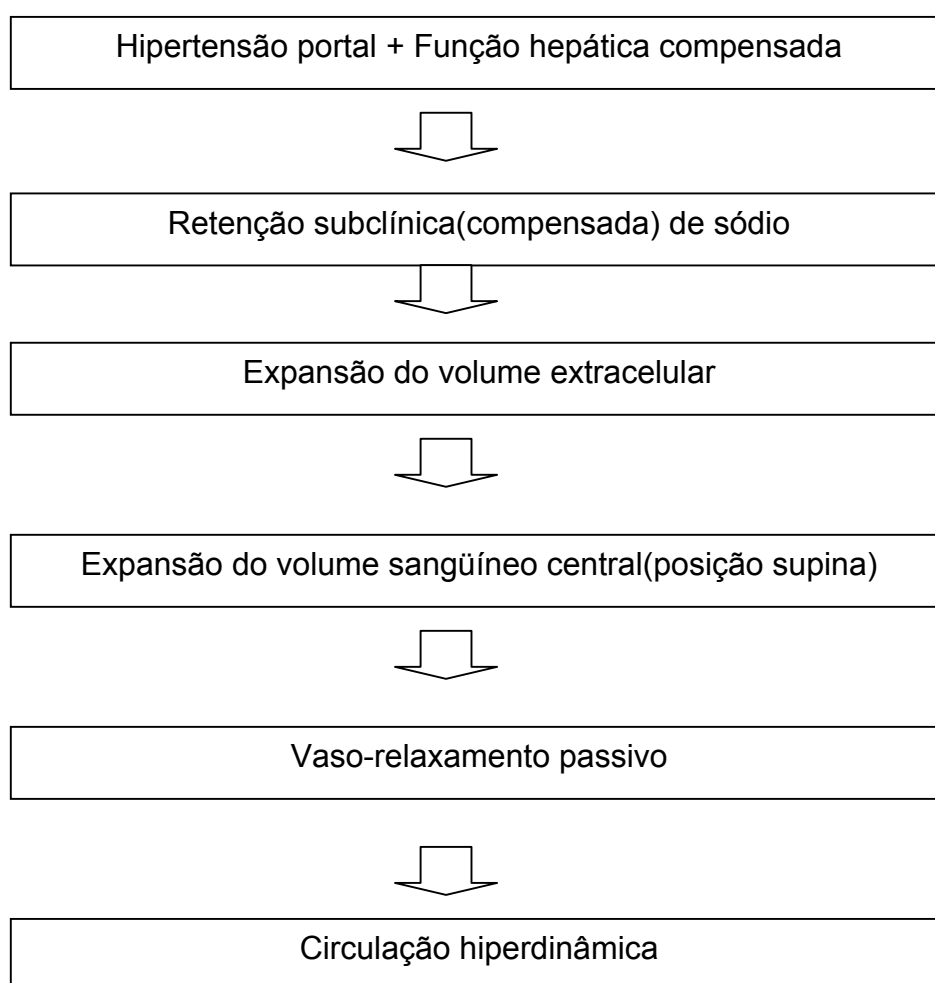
Hipertensão portal + Função hepática compensada

Retenção subclínica(compensada) de sódio

Expansão do volume extracelular

Expansão do volume sangüíneo central(posição supina)

Vaso-relaxamento passivo

Circulação hiperdinâmica